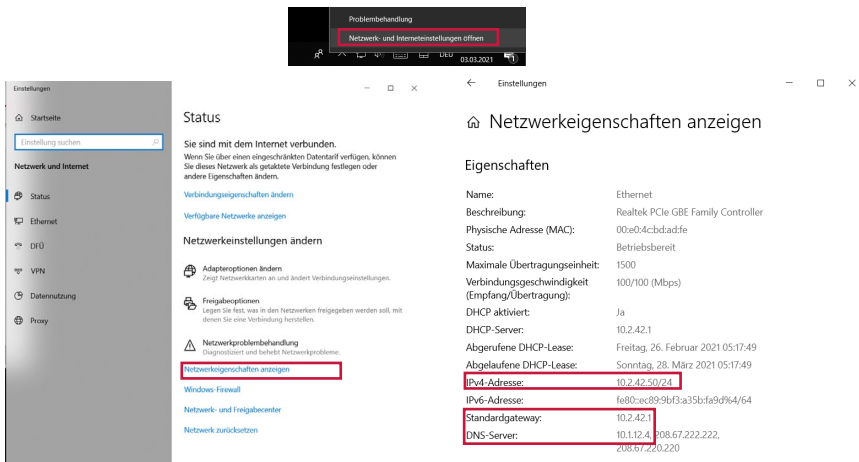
Problembehandlung
Netzwerk- und Interneteinstellungen öffnen
DEU
03.03.2021

Einstellungen

Startseite

Einstellung suchen

Netzwerk und Internet

Status
Ethernet
DFÜ
VPN
Datennutzung
Proxy

Status

Sie sind mit dem Internet verbunden.
Wenn Sie über einen eingeschränkten Datentarif verfügen, können Sie dieses Netzwerk als getaktete Verbindung festlegen oder andere Eigenschaften ändern.

Verbindungseigenschaften ändern

Verfügbare Netzwerke anzeigen

Netzwerkeinstellungen ändern

Adapteroptionen ändern
Zeigt Netzwerkkarten an und ändert Verbindungseinstellungen.

Freigabeoptionen
Legen Sie fest, was in den Netzwerken freigegeben werden soll, mit denen Sie eine Verbindung herstellen.

Netzwerkproblembehandlung
Diagnostiziert und behebt Netzwerkprobleme.

Netzwerkeigenschaften anzeigen

Windows-Firewall

Netzwerk- und Freigabecenter

Netzwerk zurücksetzen

Einstellungen

Netzwerkeigenschaften anzeigen

Eigenschaften

| | |
|---|---|
| Name: | Ethernet |
| Beschreibung: | Realtek PCIe GBE Family Controller |
| Physische Adresse (MAC): | 00:e0:4c:bd:ad:fe |
| Status: | Betriebsbereit |
| Maximale Übertragungseinheit: | 1500 |
| Verbindungsgeschwindigkeit (Empfang/Übertragung): | 100/100 (Mbps) |
| DHCP aktiviert: | Ja |
| DHCP-Server: | 10.2.42.1 |
| Abgerufene DHCP-Lease: | Freitag, 26. Februar 2021 05:17:49 |
| Abgelaufene DHCP-Lease: | Sonntag, 28. März 2021 05:17:49 |
| IPv4-Adresse: | 10.2.42.50/24 |
| IPv6-Adresse: | fe80::ec89:9bf3:a35b:fa9d%4/64 |
| Standardgateway: | 10.2.42.1 |
| DNS-Server: | 10.1.12.4, 208.67.222.222, 208.67.220.220 |